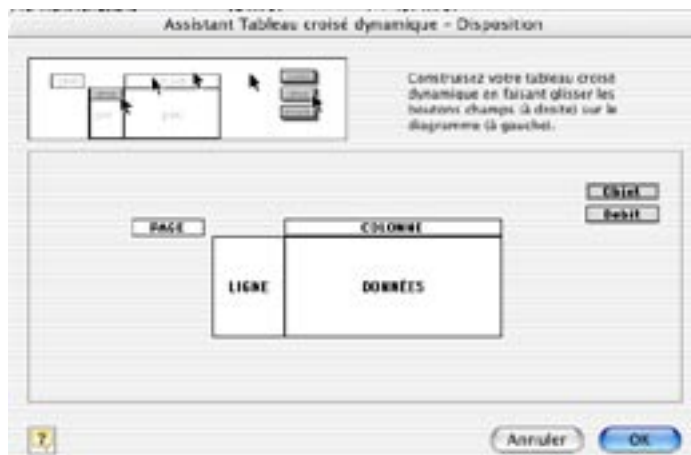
Assistant Tableau croisé dynamique - Disposition

Construisez votre tableau croisé dynamique en faisant glisser les boutons champs (à droite) sur le diagramme (à gauche).

Ckiel
Debit

PAGE
COLONNE
LIGNE
DONNÉES

?
Annuler
OK